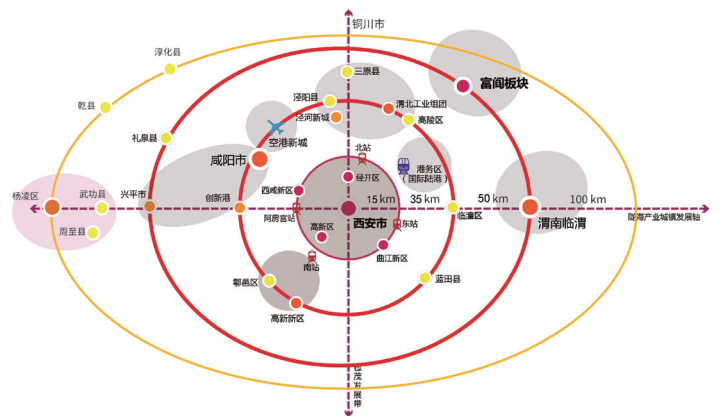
铜川市
淳化县
三原县
富阎板块
乾县
泾阳县
渭北工业组团
泾河新城
高陵区
礼泉县
空港新城
北站
咸阳市
港务区（国际陆港）
经开区
西咸新区
15 km
35 km
50 km
100 km
杨凌区
武功县
兴平市
创新港
西安市
临潼区
渭南临渭
陇海产业城镇发展轴
周至县
阿房宫站
高新区
东站
南站
曲江新区
蓝田县
鄠邑区
高新新区
包茂发展带